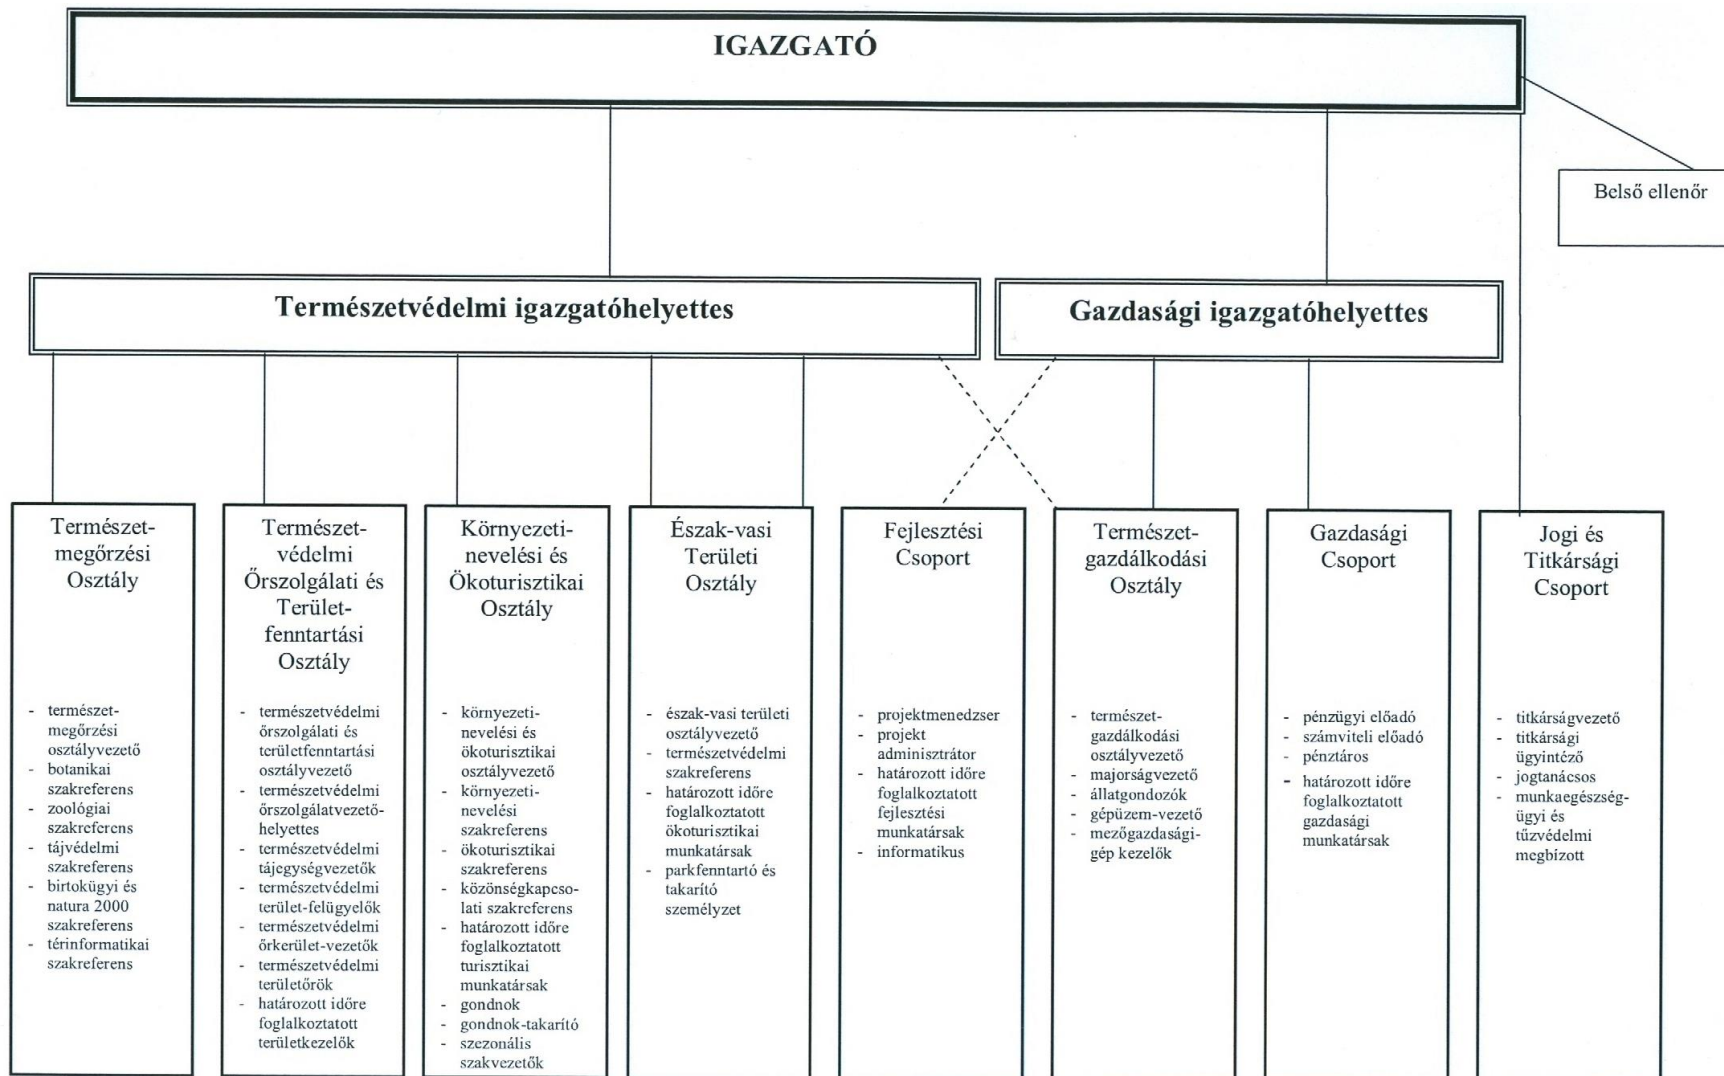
IGAZGATÓ

Belső ellenőr

Természetvédelmi igazgatóhelyettes

Gazdasági igazgatóhelyettes

Természetmegőrzési Osztály

- természetmegőrzési osztályvezető
- botanikai szakreferens
- zoológiai szakreferens
- tájvédelmi szakreferens
- birtokügyi és natura 2000 szakreferens
- térinformatikai szakreferens

Természetvédelmi Őrszolgálati és Területfenntartási Osztály

- természetvédelmi őrszolgálati és területfenntartási osztályvezető
- természetvédelmi őrszolgálatvezető-helyettes
- természetvédelmi tájegységvezetők
- természetvédelmi terület-felügyelők
- természetvédelmi őrkerület-vezetők
- természetvédelmi területőrök
- határozott időre foglalkoztatott területkezelők

Környezeti-nevelési és Ökoturisztikai Osztály

- környezeti-nevelési és ökoturisztikai osztályvezető
- környezeti-nevelési szakreferens
- ökoturisztikai szakreferens
- közönségkapcsolati szakreferens
- határozott időre foglalkoztatott turisztikai munkatársak
- gondnok
- gondnok-takarító
- szezonális szakvezetők

Észak-vasi Területi Osztály

- észak-vasi területi osztályvezető
- természetvédelmi szakreferens
- határozott időre foglalkoztatott ökoturisztikai munkatársak
- parkfenntartó és takarító személyzet

Fejlesztési Csoport

- projektmenedzser
- projekt adminisztrátor
- határozott időre foglalkoztatott fejlesztési munkatársak
- informatikus

Természetgazdálkodási Osztály

- természetgazdálkodási osztályvezető
- majorságvezető
- állatgondozók
- gépüzem-vezető
- mezőgazdasági-gép kezelők

Gazdasági Csoport

- pénzügyi előadó
- számviteli előadó
- pénztáros
- határozott időre foglalkoztatott gazdasági munkatársak

Jogi és Titkársági Csoport

- titkárságvezető
- titkársági ügyintéző
- jogtanácsos
- munkaegészségügyi és tűzvédelmi megbízott